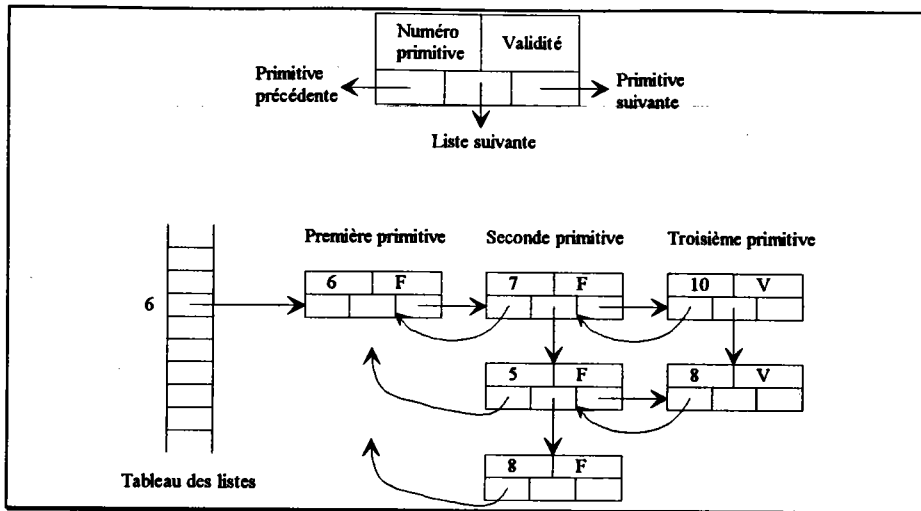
Numéro primitive

Validité

Primitive précédente

Primitive suivante

Liste suivante

Première primitive

Seconde primitive

Troisième primitive

6

6

F

7

F

10

V

5

F

8

V

8

F

Tableau des listes